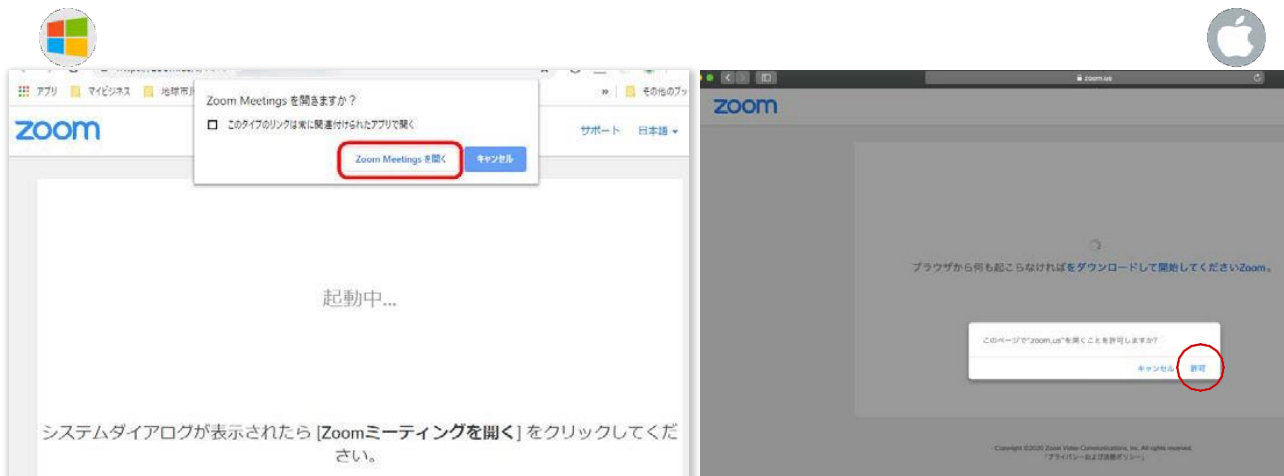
アプリ マイビジネス 地球市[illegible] » その他のブッ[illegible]

Zoom Meetings を開きますか？

このタイプのリンクは常に関連付けられたアプリで開く

Zoom Meetings を開く キャンセル

zoom

サポート 日本語

起動中...

システムダイアログが表示されたら [Zoomミーティングを開く] をクリックしてください。

zoom.us

zoom

ブラウザから何も起こらなければをダウンロードして開始してくださいZoom。

このページで"zoom.us"を開くことを許可しますか?

キャンセル 許可

Copyright ©2020 Zoom Video Communications, Inc. All rights reserved.
「プライバシーおよび法務ポリシー」